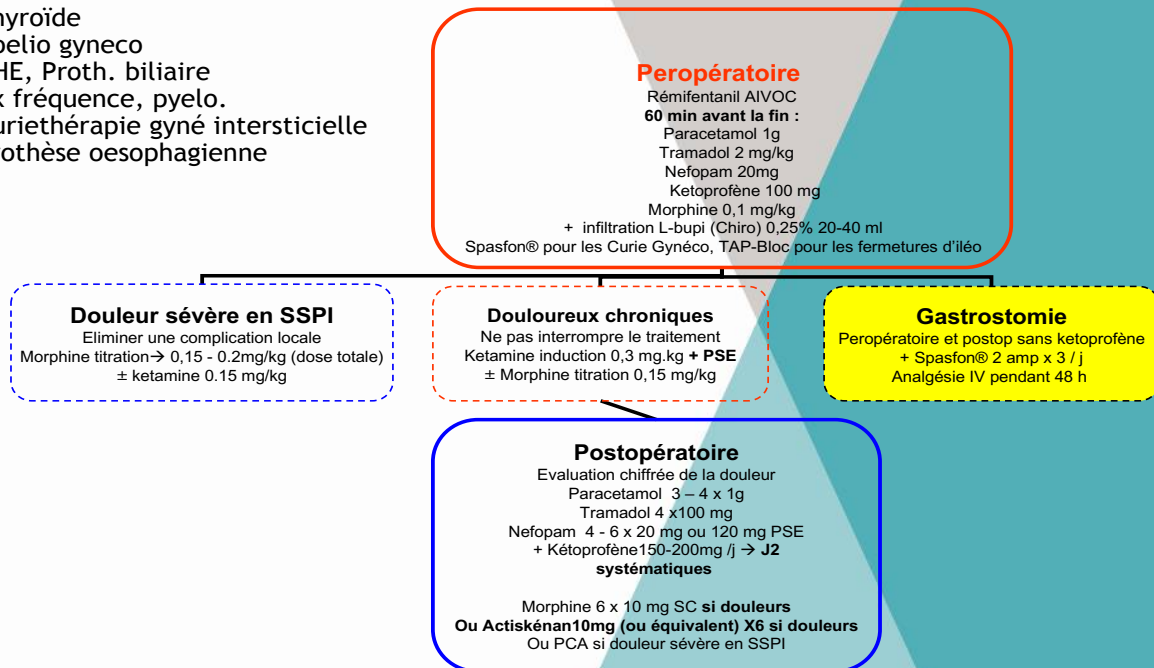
hyroïde
pelio gyneco
HE, Proth. biliaire
x fréquence, pyelo.
uriethérapie gyné interstícielle
othèse oesophagienne

Peropératoire
Rémifentanil AIVOC
60 min avant la fin :
Paracetamol 1g
Tramadol 2 mg/kg
Nefopam 20mg
Ketoprofène 100 mg
Morphine 0,1 mg/kg
+ infiltration L-bupi (Chiro) 0,25% 20-40 ml
Spasfon® pour les Curie Gynéco, TAP-Bloc pour les fermetures d'iléo

Douleur sévère en SSPI
Eliminer une complication locale
Morphine titration→ 0,15 - 0.2mg/kg (dose totale)
± ketamine 0.15 mg/kg

Douloureux chroniques
Ne pas interrompre le traitement
Ketamine induction 0,3 mg.kg + PSE
± Morphine titration 0,15 mg/kg

Gastrostomie
Peropératoire et postop sans ketoprofène
+ Spasfon® 2 amp x 3 / j
Analgésie IV pendant 48 h

Postopératoire
Evaluation chiffrée de la douleur
Paracetamol 3 – 4 x 1g
Tramadol 4 x100 mg
Nefopam 4 - 6 x 20 mg ou 120 mg PSE
+ Kétoprofène150-200mg /j → J2 systématiques

Morphine 6 x 10 mg SC si douleurs
Ou Actiskénan10mg (ou équivalent) X6 si douleurs
Ou PCA si douleur sévère en SSPI